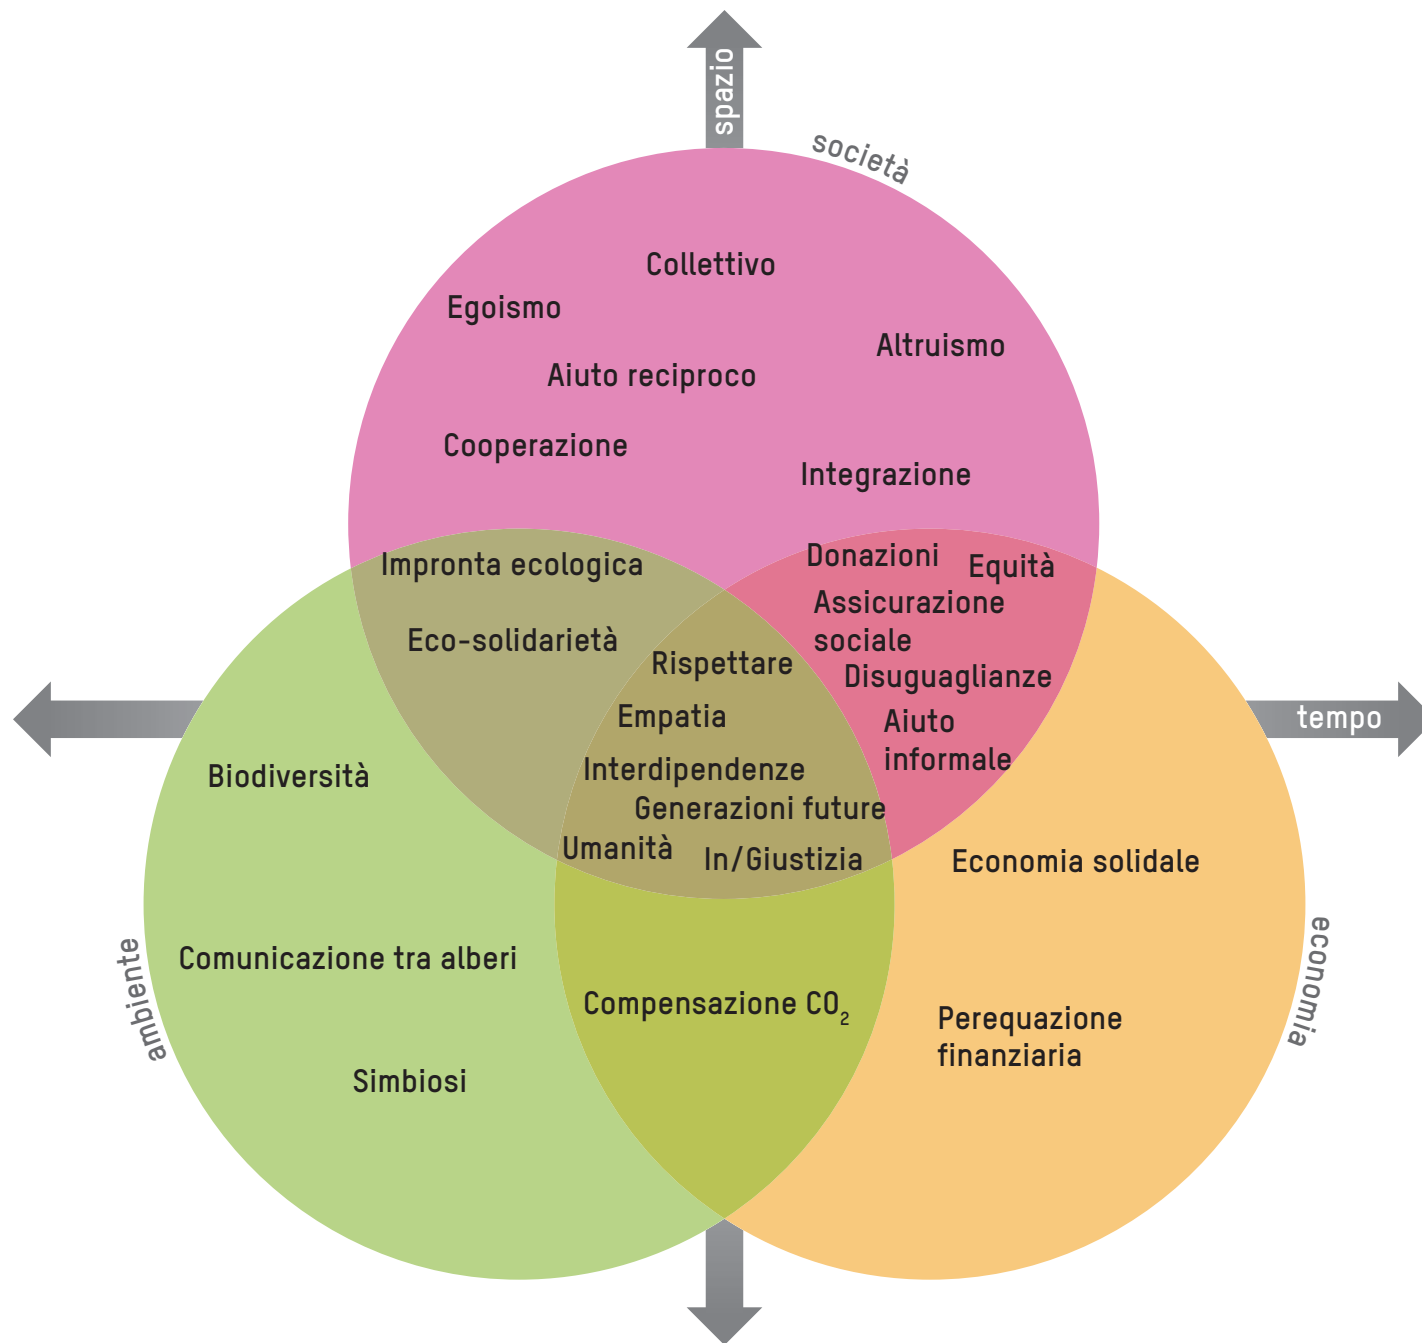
spazio

società

Collettivo

Egoismo

Altruismo

Aiuto reciproco

Cooperazione

Integrazione

Impronta ecologica

Donazioni

Equità

Assicurazione sociale

Eco-solidarietà

Rispettare

Disuguaglianze

tempo

Empatia

Aiuto informale

Interdipendenze

Biodiversità

Generazioni future

Umanità

In/Giustizia

Economia solidale

ambiente

Comunicazione tra alberi

economia

Compensazione $CO_2$

Perequazione finanziaria

Simbiosi